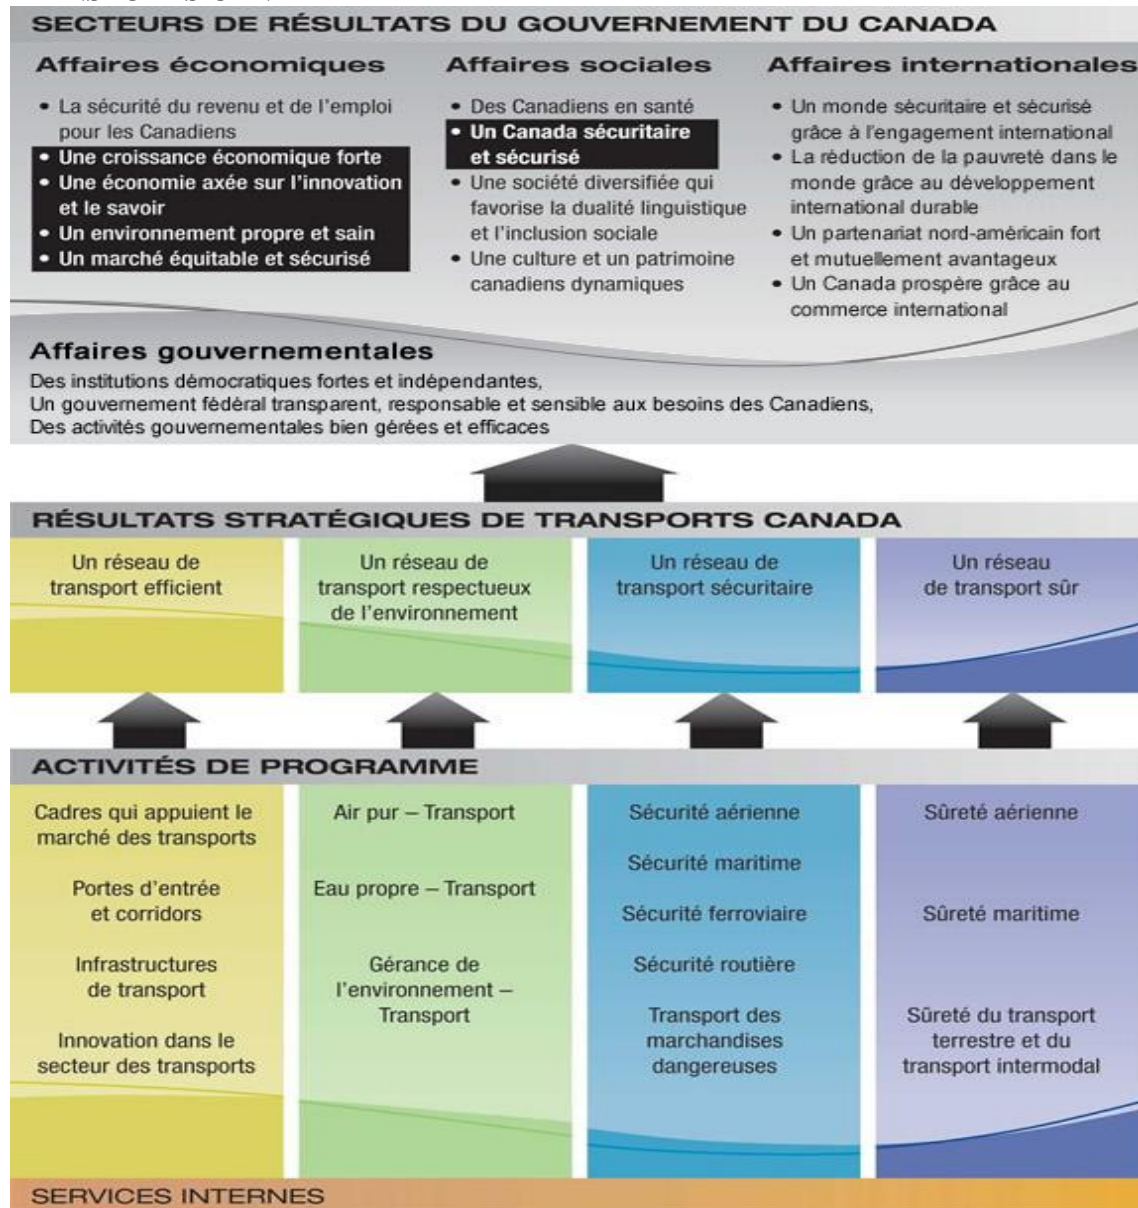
SECTEURS DE RÉSULTATS DU GOUVERNEMENT DU CANADA

Affaires économiques

- La sécurité du revenu et de l'emploi pour les Canadiens
- Une croissance économique forte
- Une économie axée sur l'innovation et le savoir
- Un environnement propre et sain
- Un marché équitable et sécurisé

Affaires sociales

- Des Canadiens en santé
- Un Canada sécuritaire et sécurisé
- Une société diversifiée qui favorise la dualité linguistique et l'inclusion sociale
- Une culture et un patrimoine canadiens dynamiques

Affaires internationales

- Un monde sécuritaire et sécurisé grâce à l'engagement international
- La réduction de la pauvreté dans le monde grâce au développement international durable
- Un partenariat nord-américain fort et mutuellement avantageux
- Un Canada prospère grâce au commerce international

Affaires gouvernementales

Des institutions démocratiques fortes et indépendantes,
Un gouvernement fédéral transparent, responsable et sensible aux besoins des Canadiens,
Des activités gouvernementales bien gérées et efficaces

RÉSULTATS STRATÉGIQUES DE TRANSPORTS CANADA

Un réseau de transport efficient

Un réseau de transport respectueux de l'environnement

Un réseau de transport sécuritaire

Un réseau de transport sûr

ACTIVITÉS DE PROGRAMME

Cadres qui appuient le marché des transports

Portes d'entrée et corridors

Infrastructures de transport

Innovation dans le secteur des transports

Air pur – Transport

Eau propre – Transport

Gérance de l'environnement – Transport

Sécurité aérienne

Sécurité maritime

Sécurité ferroviaire

Sécurité routière

Transport des marchandises dangereuses

Sûreté aérienne

Sûreté maritime

Sûreté du transport terrestre et du transport intermodal

SERVICES INTERNES